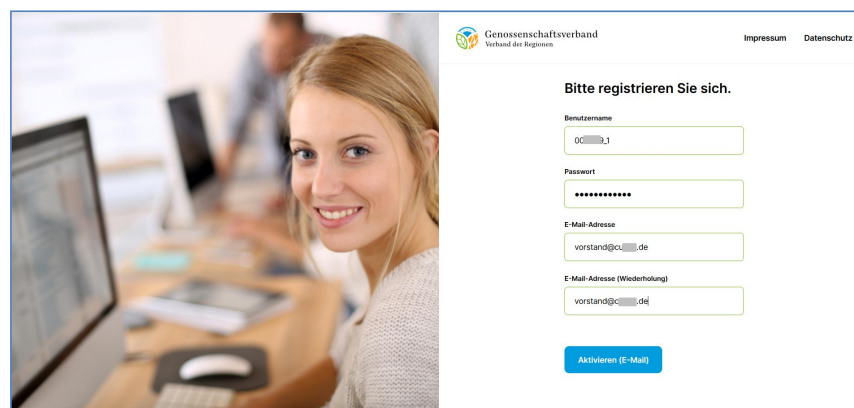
Genossenschaftsverband
Verband der Regionen

Impressum Datenschutz

Bitte registrieren Sie sich.

Benutzername

00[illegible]1

Passwort

••••••••••••

E-Mail-Adresse

vorstand@c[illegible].de

E-Mail-Adresse (Wiederholung)

vorstand@c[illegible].de

Aktivieren (E-Mail)